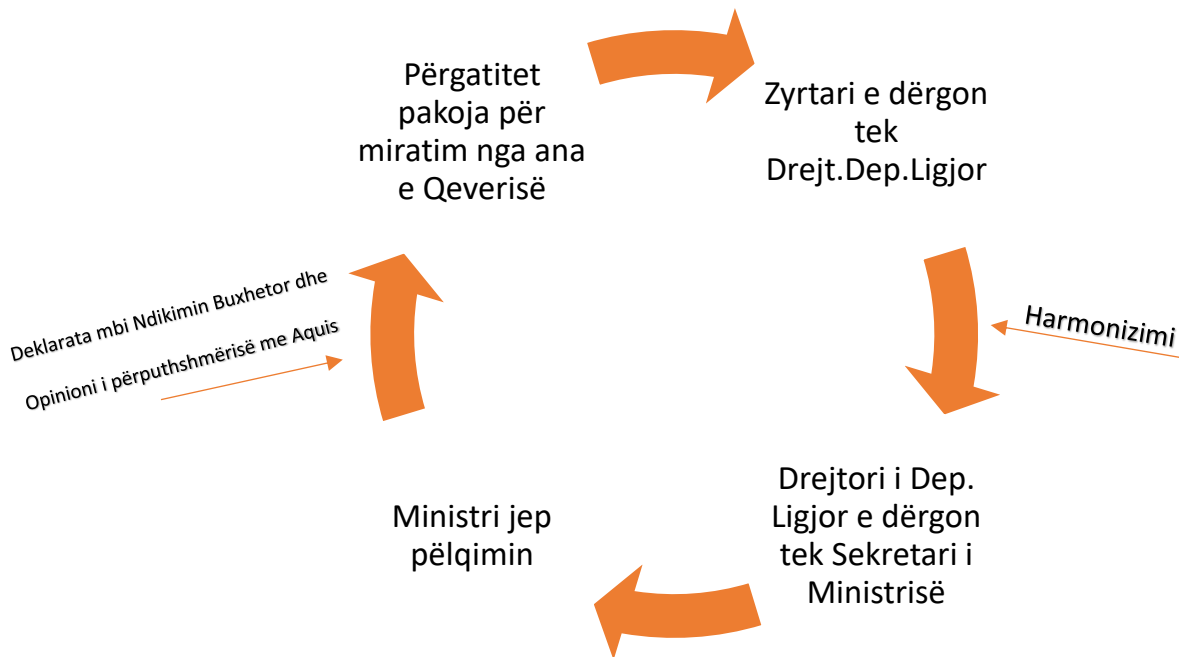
Përgatitet pakoja për miratim nga ana e Qeverisë

Zyrtari e dërgon tek Drejt.Dep.Ligjor

Harmonizimi

Drejtori i Dep. Ligjor e dërgon tek Sekretari i Ministrisë

Ministri jep pëlqimin

Deklarata mbi Ndikimin Buxhetor dhe

Opinioni i përputhshmërisë me Aquis